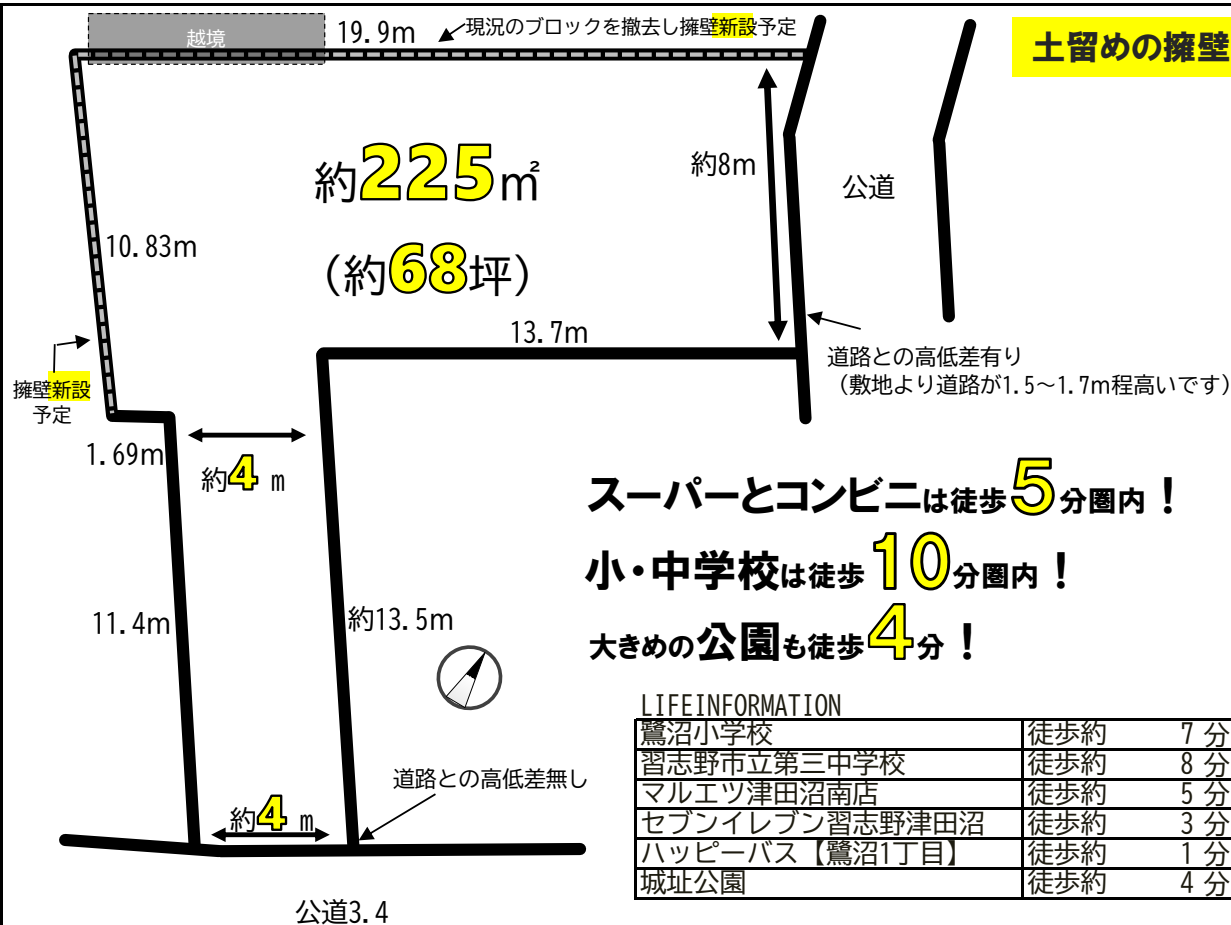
越境

19.9m

現況のブロックを撤去し擁壁新設予定

土留めの擁壁

約225㎡

(約68坪)

約8m

公道

10.83m

13.7m

道路との高低差有り
(敷地より道路が1.5～1.7m程高いです)

擁壁新設
予定

1.69m

約4 m

スーパーとコンビニは徒歩5分圏内！

小・中学校は徒歩10分圏内！

大きめの公園も徒歩4分！

11.4m

約13.5m

LIFEINFORMATION

| 鷺沼小学校 | 徒歩約 | 7 分 |
|---|---|---|
| 習志野市立第三中学校 | 徒歩約 | 8 分 |
| マルエツ津田沼南店 | 徒歩約 | 5 分 |
| セブンイレブン習志野津田沼 | 徒歩約 | 3 分 |
| ハッピーバス【鷺沼1丁目】 | 徒歩約 | 1 分 |
| 城址公園 | 徒歩約 | 4 分 |

道路との高低差無し

約4 m

公道3.4